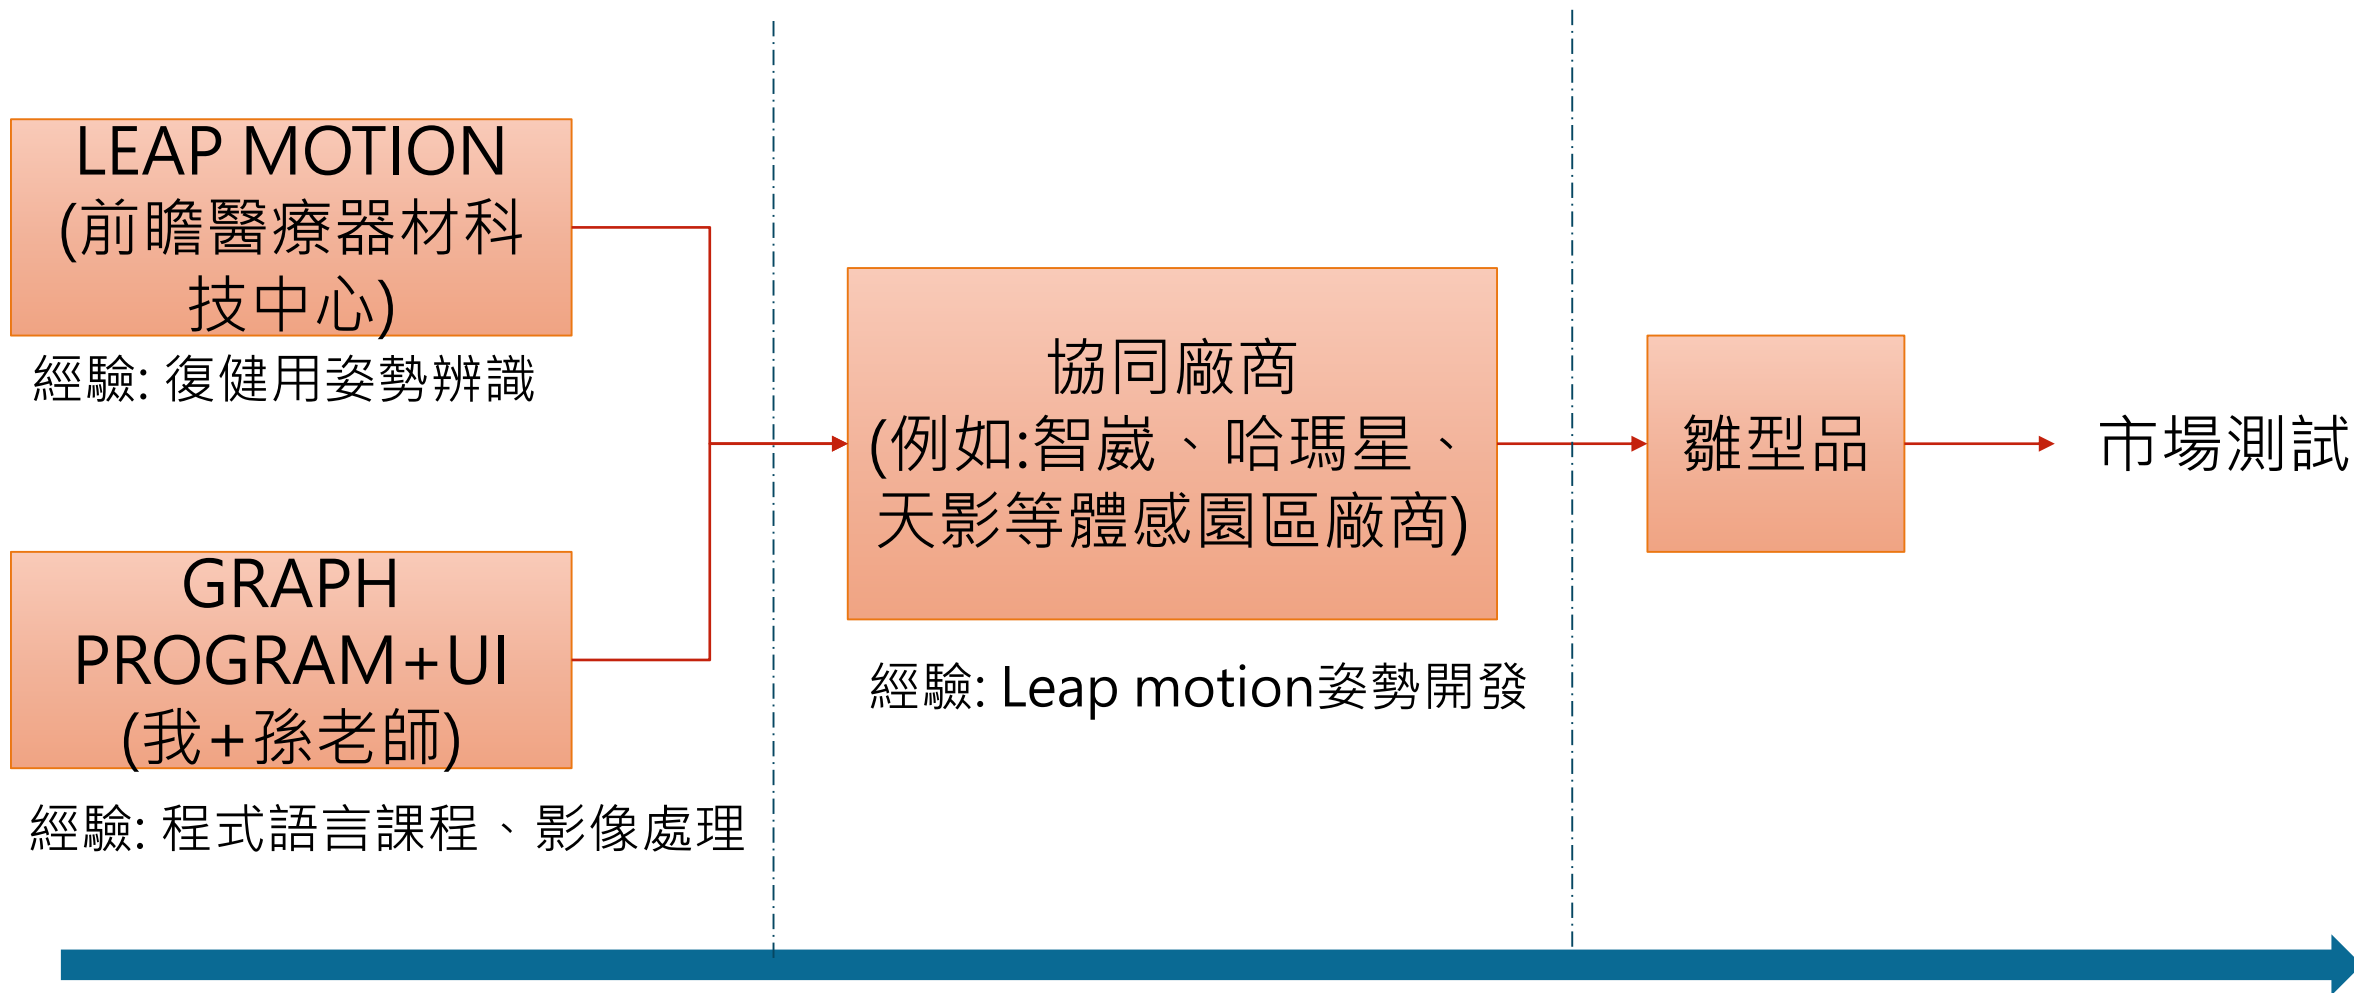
LEAP MOTION (前瞻醫療器材科技中心)

經驗: 復健用姿勢辨識

GRAPH PROGRAM+UI (我+孫老師)

經驗: 程式語言課程、影像處理

協同廠商 (例如:智崴、哈瑪星、天影等體感園區廠商)

經驗: Leap motion姿勢開發

雛型品

市場測試